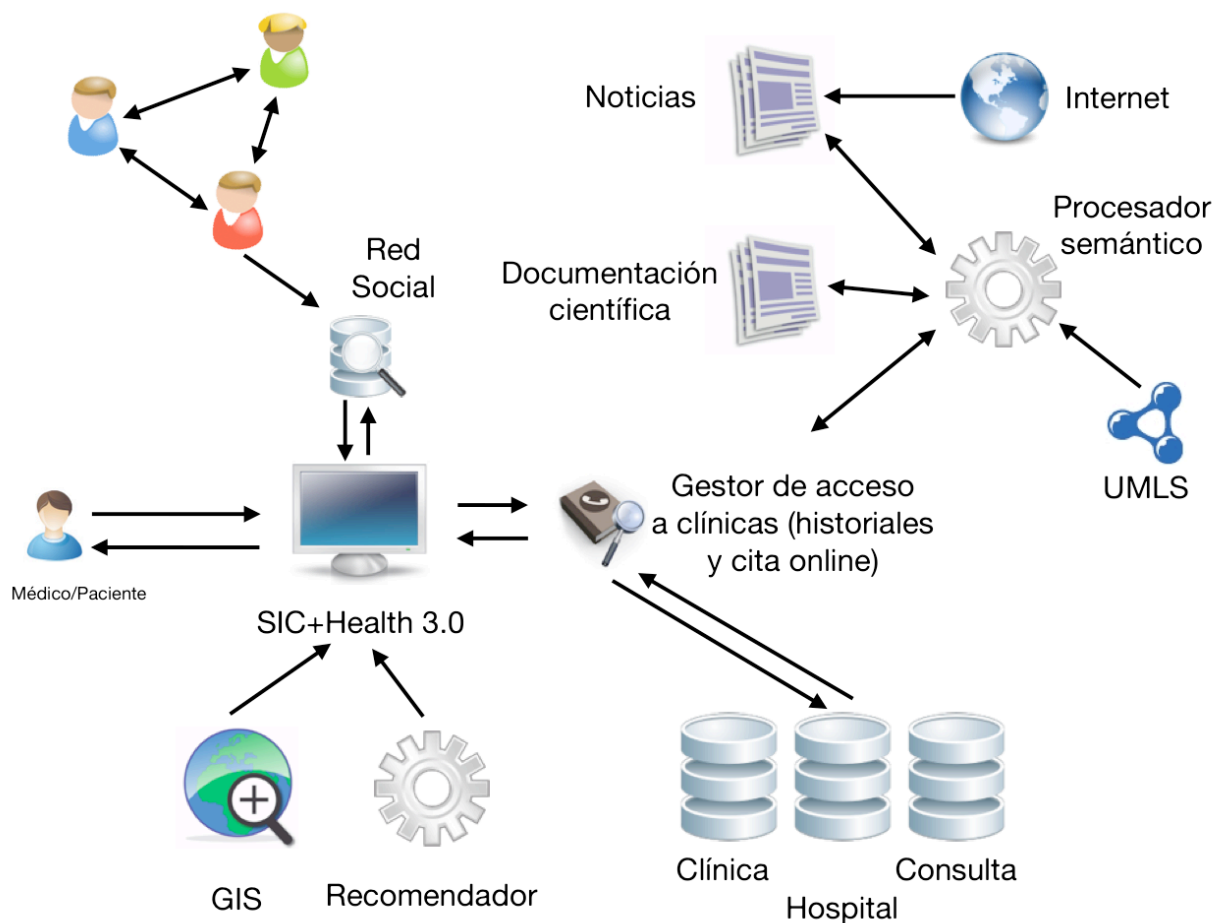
Noticias

Internet

Procesador semántico

Red Social

Documentación científica

UMLS

Gestor de acceso a clínicas (historiales y cita online)

Médico/Paciente

SIC+Health 3.0

GIS

Recomendador

Clínica

Hospital

Consulta